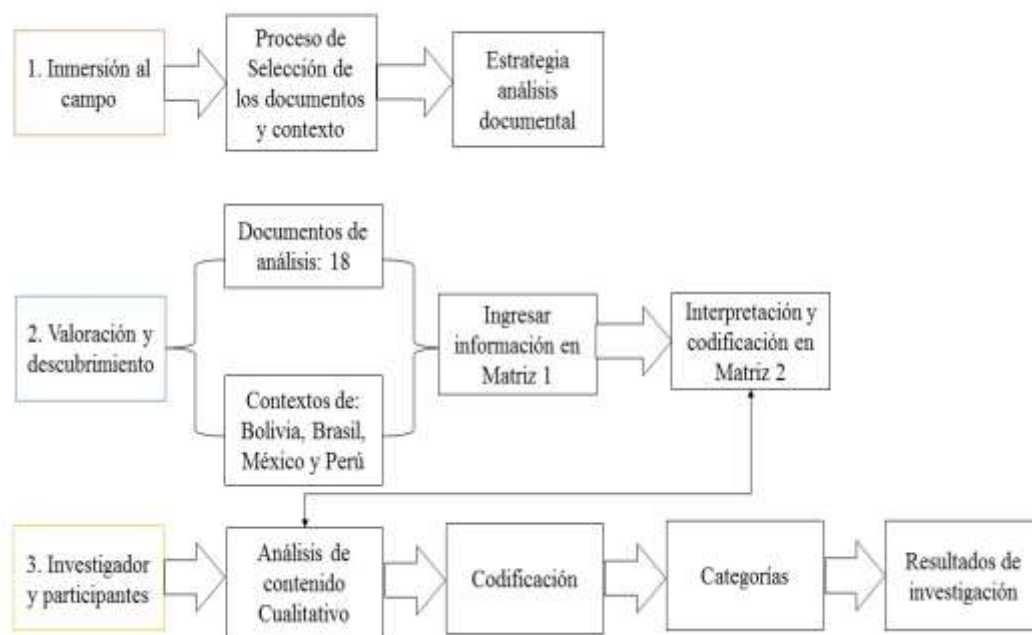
1. Inmersión al campo

Proceso de Selección de los documentos y contexto

Estrategia análisis documental

Documentos de análisis: 18

2. Valoración y descubrimiento

Ingresar información en Matriz 1

Interpretación y codificación en Matriz 2

Contextos de: Bolivia, Brasil, México y Perú

3. Investigador y participantes

Análisis de contenido Cualitativo

Codificación

Categorías

Resultados de investigación